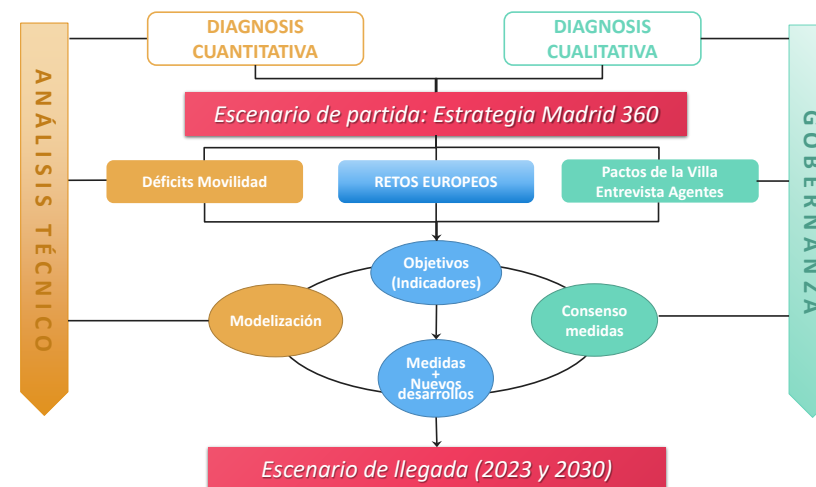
ANÁLISIS TÉCNICO

DIAGNOSIS CUANTITATIVA

DIAGNOSIS CUALITATIVA

GOBERNANZA

Escenario de partida: Estrategia Madrid 360

Déficits Movilidad

RETOS EUROPEOS

Pactos de la Villa
Entrevista Agentes

Objetivos (Indicadores)

Modelización

Consenso medidas

Medidas + Nuevos desarrollos

Escenario de llegada (2023 y 2030)